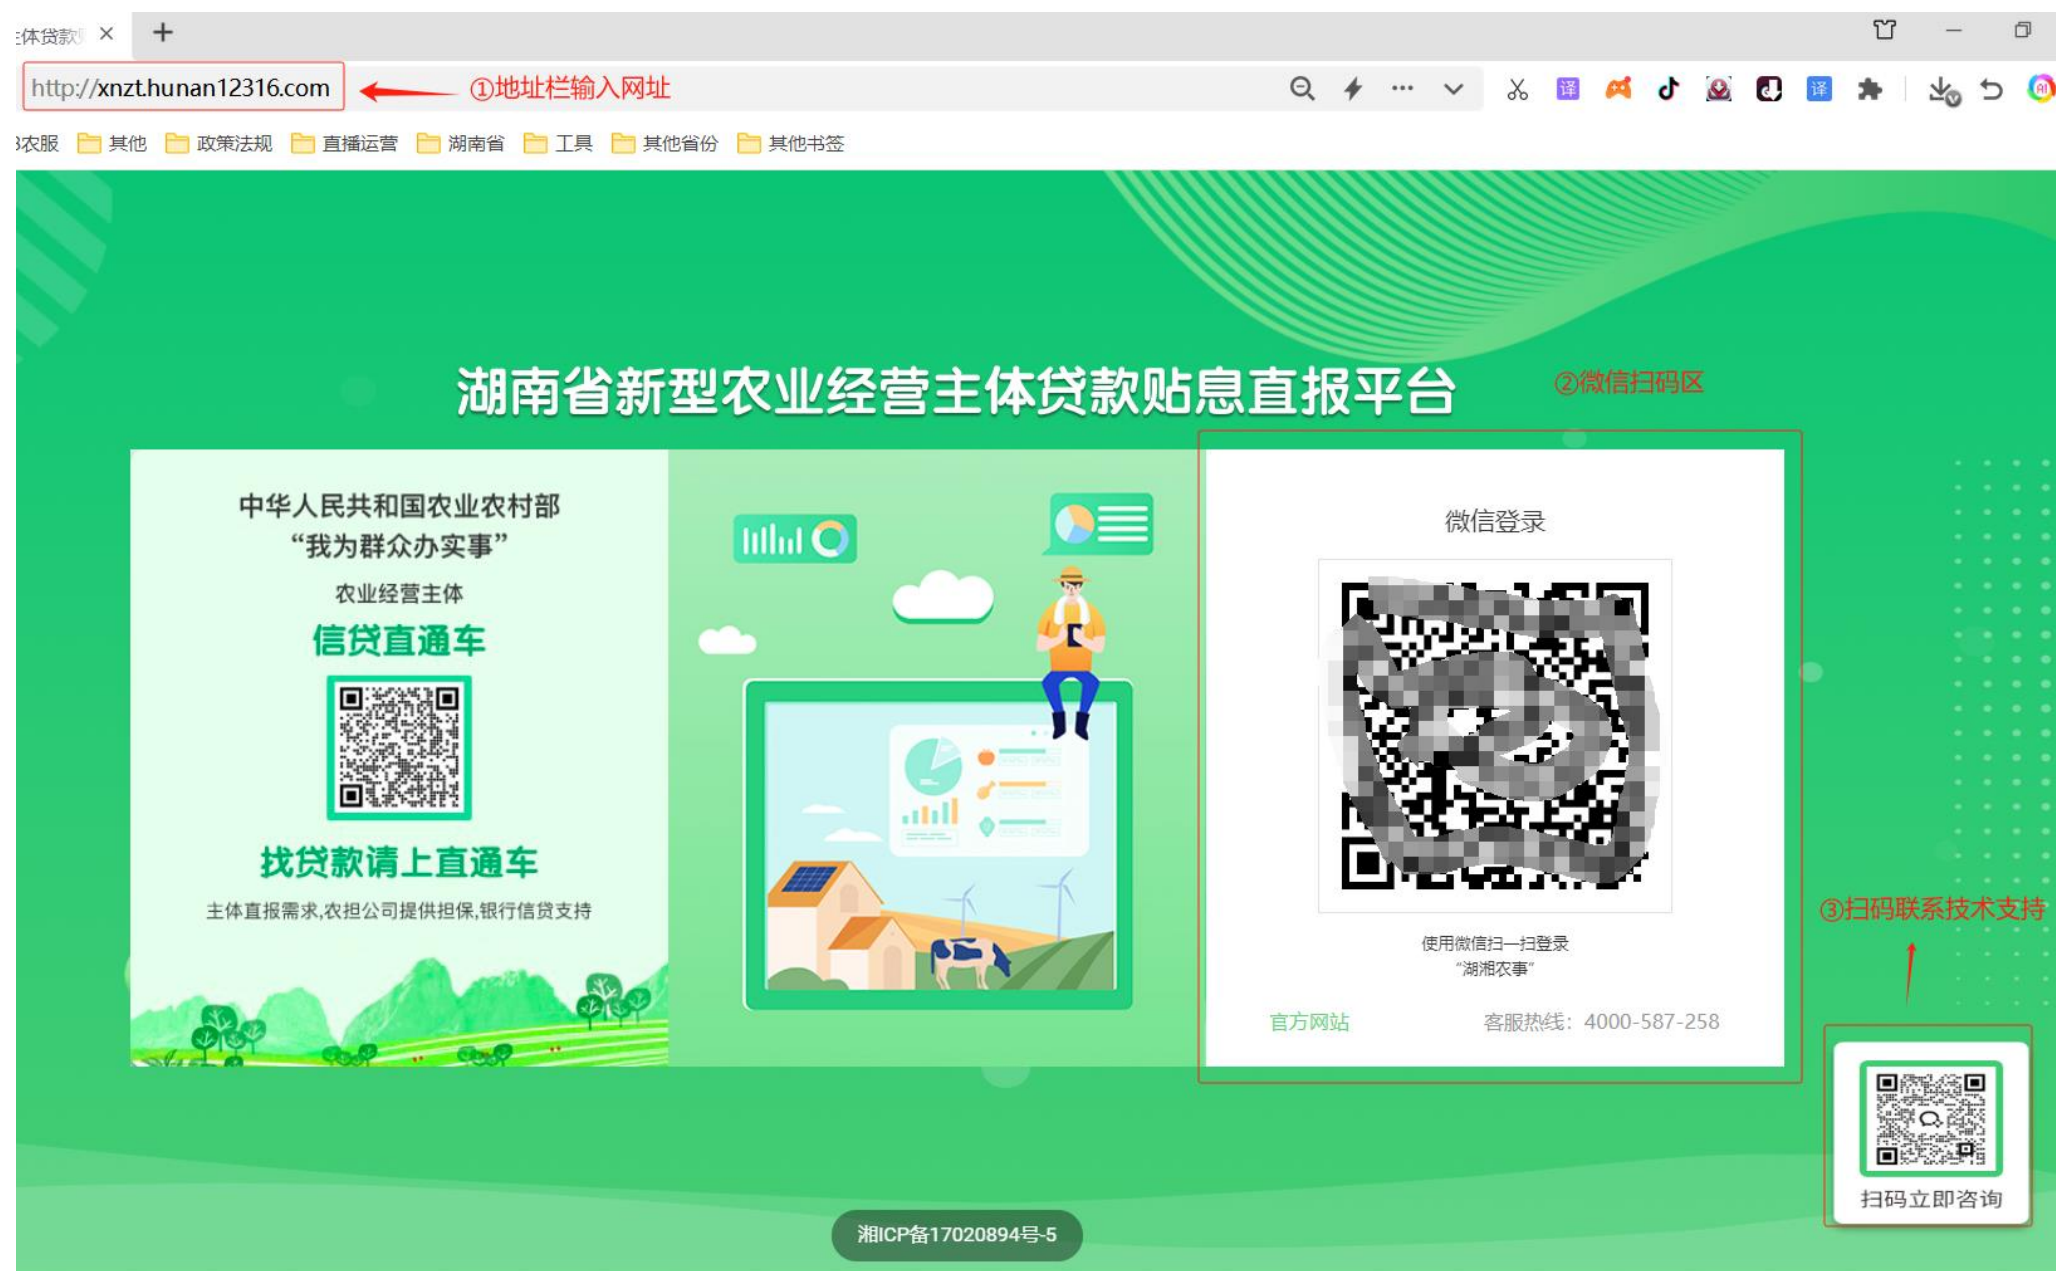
体贷款 ×

http://xnzt.hunan12316.com ①地址栏输入网址

农服 其他 政策法规 直播运营 湖南省 工具 其他省份 其他书签

湖南省新型农业经营主体贷款贴息直报平台

②微信扫码区

中华人民共和国农业农村部
“我为群众办实事”
农业经营主体
信贷直通车

找贷款请上直通车
主体直报需求,农担公司提供担保,银行信贷支持

微信登录

使用微信扫一扫登录
“湖湘农事”

官方网站 客服热线：4000-587-258

③扫码联系技术支持

扫码立即咨询

湘ICP备17020894号-5